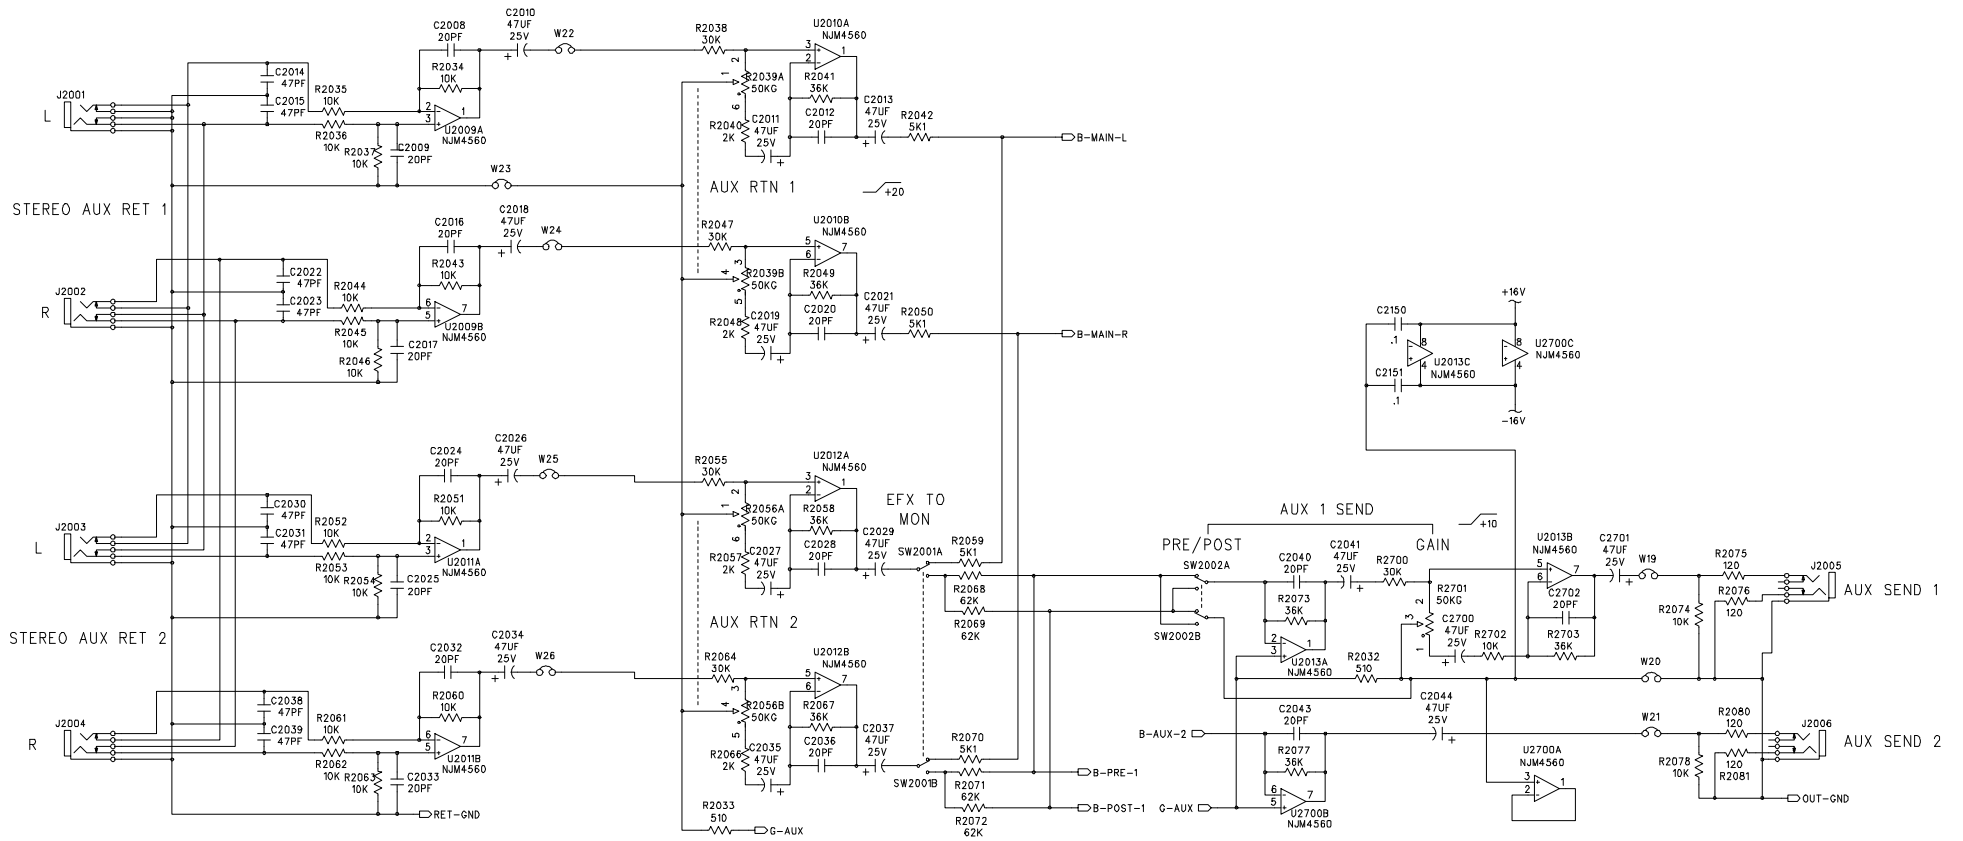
C2008
20PF
C2010
47UF
25V
W22
R2038
30K
U2010A
NJM4560
C2014
47PF
C2015
47PF
R2034
10K
R2039A
50KG
R2041
36K
C2013
47UF
25V
R2042
5K1
J2001
L
R2035
10K
R2036
10K
U2009A
NJM4560
R2040
2K
C2011
47UF
25V
C2012
20PF
B-MAIN-L
R2037
10K
C2009
20PF
W23
AUX RTN 1
+20
STEREO AUX RET 1
C2016
20PF
C2018
47UF
25V
W24
R2047
30K
U2010B
NJM4560
C2022
47PF
C2023
47PF
R2043
10K
R2039B
50KG
R2049
36K
J2002
R
R2044
10K
R2045
10K
U2009B
NJM4560
R2048
2K
C2019
47UF
25V
C2020
20PF
C2021
47UF
25V
R2050
5K1
B-MAIN-R
R2046
10K
C2017
20PF
C2150
.1
+16V
U2013C
NJM4560
U2700C
NJM4560
C2151
.1
-16V
C2024
20PF
C2026
47UF
25V
W25
R2055
30K
U2012A
NJM4560
C2030
47PF
C2031
47PF
R2051
10K
R2056A
50KG
R2058
36K
EFX TO
MON
J2003
L
R2052
10K
R2053
10K
U2011A
NJM4560
R2057
2K
C2027
47UF
25V
C2028
20PF
C2029
47UF
25V
SW2001A
R2059
5K1
AUX 1 SEND
+10
PRE/POST
GAIN
SW2002A
C2040
20PF
C2041
47UF
25V
R2700
30K
U2013B
NJM4560
C2701
47UF
25V
W19
R2075
120
J2005
AUX SEND 1
R2054
10K
C2025
20PF
R2068
62K
R2069
62K
R2073
36K
R2701
50KG
C2702
20PF
R2074
10K
R2076
120
STEREO AUX RET 2
AUX RTN 2
SW2002B
U2013A
NJM4560
R2032
510
C2700
47UF
25V
R2702
10K
R2703
36K
W20
C2032
20PF
C2034
47UF
25V
W26
R2064
30K
U2012B
NJM4560
C2038
47PF
C2039
47PF
R2060
10K
R2056B
50KG
R2067
36K
C2037
47UF
25V
J2004
R
R2061
10K
R2062
10K
U2011B
NJM4560
R2066
2K
C2035
47UF
25V
C2036
20PF
R2070
5K1
C2043
20PF
C2044
47UF
25V
W21
R2080
120
J2006
AUX SEND 2
B-AUX-2
R2077
36K
R2078
10K
R2081
120
R2063
10K
C2033
20PF
SW2001B
R2071
62K
B-PRE-1
U2700A
NJM4560
RET-GND
R2072
62K
B-POST-1
G-AUX
U2700B
NJM4560
OUT-GND
R2033
510
G-AUX